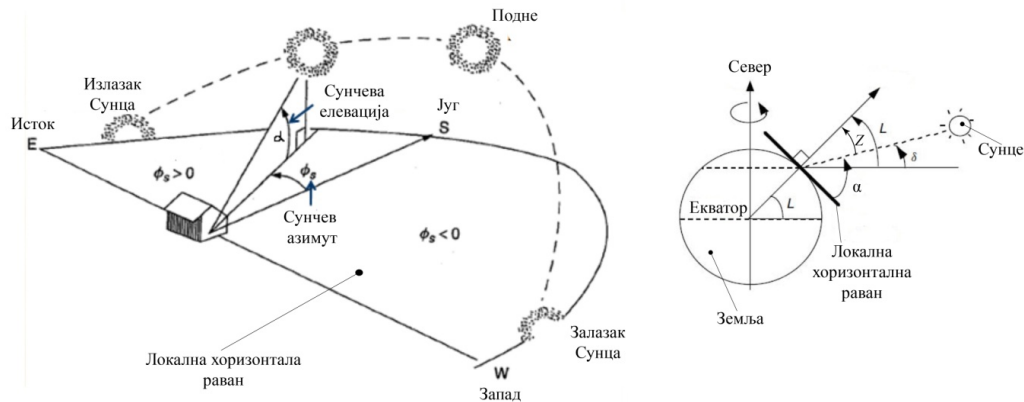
Подне

Излазак Сунца

Сунчева елевација

Исток

E

Југ

S

$\alpha$

$\phi_s > 0$

$\phi_s$

Сунчев азимут

$\phi_s < 0$

Локална хоризонтала раван

Залазак Сунца

W

Запад

Север

L

Z

$\delta$

Сунце

$\alpha$

Екватор

L

Локална хоризонтална раван

Земља